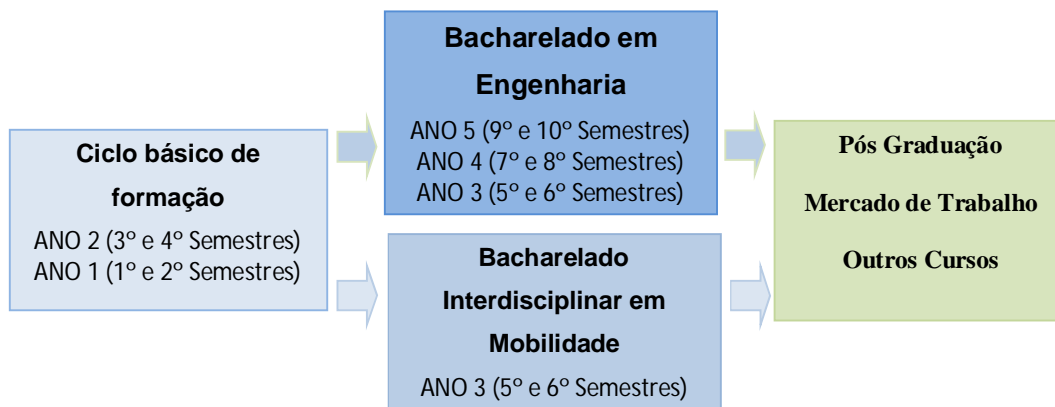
Ciclo básico de formação

ANO 2 (3° e 4° Semestres)
ANO 1 (1° e 2° Semestres)

Bacharelado em Engenharia

ANO 5 (9° e 10° Semestres)
ANO 4 (7° e 8° Semestres)
ANO 3 (5° e 6° Semestres)

Bacharelado Interdisciplinar em Mobilidade

ANO 3 (5° e 6° Semestres)

Pós Graduação

Mercado de Trabalho

Outros Cursos